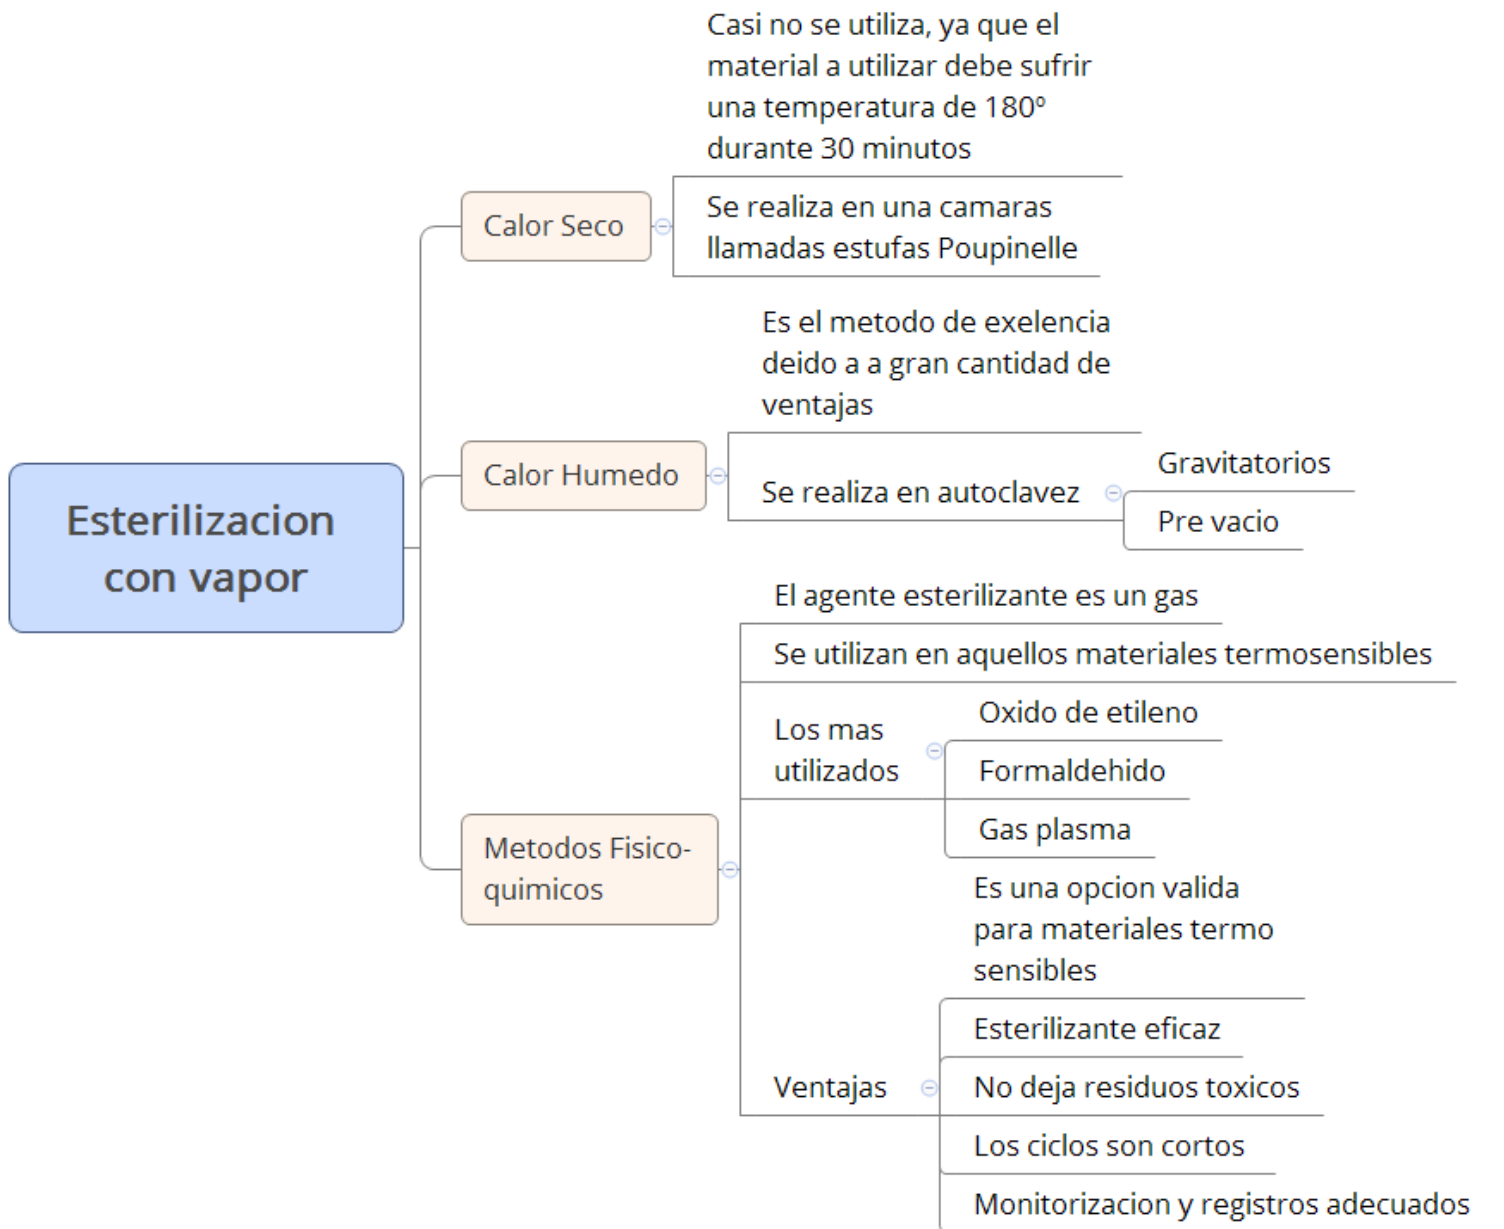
Esterilizacion con vapor

Calor Seco

Casi no se utiliza, ya que el material a utilizar debe sufrir una temperatura de 180º durante 30 minutos

Se realiza en una camaras llamadas estufas Poupinelle

Calor Humedo

Es el metodo de exelencia deido a a gran cantidad de ventajas

Se realiza en autoclavez

Gravitatorios

Pre vacio

Metodos Fisico-quimicos

El agente esterilizante es un gas

Se utilizan en aquellos materiales termosensibles

Los mas utilizados

Oxido de etileno

Formaldehido

Gas plasma

Ventajas

Es una opcion valida para materiales termo sensibles

Esterilizante eficaz

No deja residuos toxicos

Los ciclos son cortos

Monitorizacion y registros adecuados